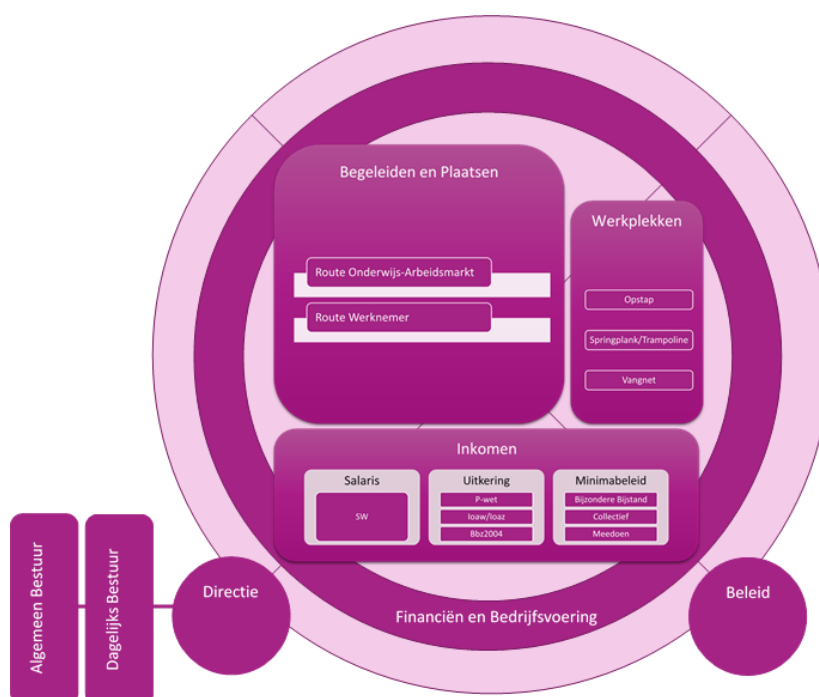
Begeleiden en Plaatsen

Route Onderwijs-Arbeidsmarkt

Route Werknemer

Werkplekken

Opstap

Springplank/Trampoline

Vangnet

Inkomen

Salaris

SW

Uitkering

P-wet

Ioaw/Ioaz

Bbz2004

Minimabeleid

Bijzondere Bijstand

Collectief

Meedoen

Algemeen Bestuur

Dagelijks Bestuur

Directie

Financiën en Bedrijfsvoering

Beleid